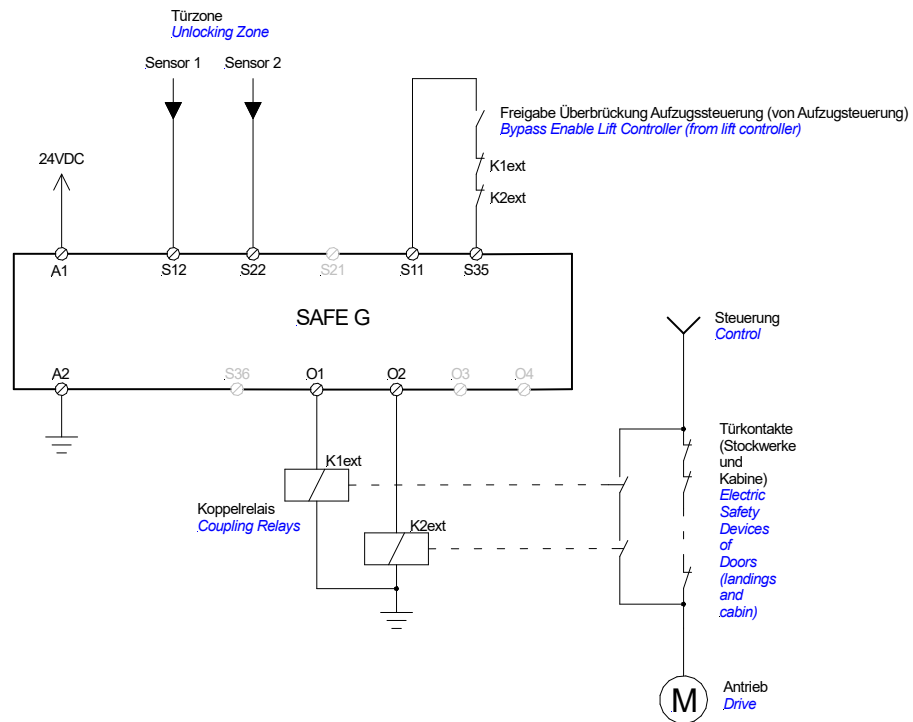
Türzone
Unlocking Zone

Sensor 1

Sensor 2

Freigabe Überbrückung Aufzugssteuerung (von Aufzugsteuerung)
Bypass Enable Lift Controller (from lift controller)

K1ext

K2ext

24VDC

A1

S12

S22

S21

S11

S35

SAFE G

A2

S36

O1

O2

O3

O4

Steuerung
Control

K1ext

Koppelrelais
Coupling Relays

K2ext

Türkontakte (Stockwerke und Kabine)
Electric Safety Devices of Doors (landings and cabin)

M

Antrieb
Drive